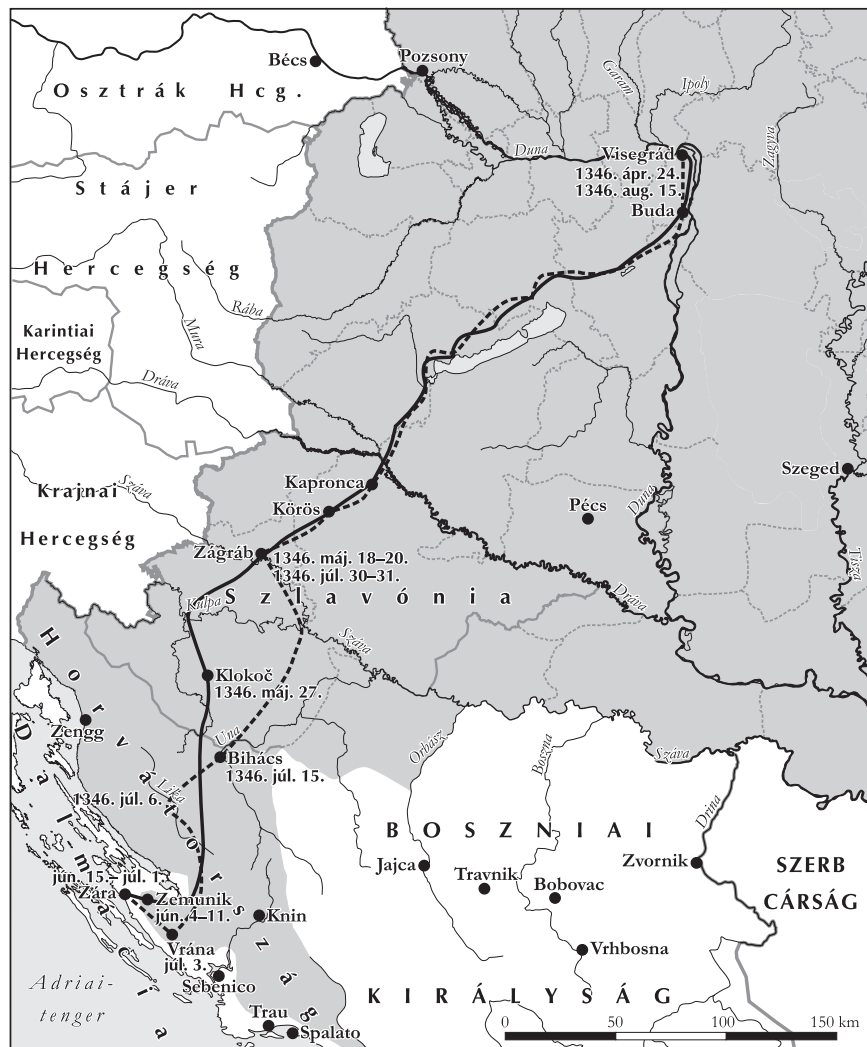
Bécs
Pozsony
Osztrák Hcg.
Garam
Ipoly
Zagyva
Duna
Visegrád
1346. ápr. 24.
1346. aug. 15.
Buda
Stájer
Hercegség
Rába
Mura
Karintiai Hercegség
Dráva
Szeged
Kapronca
Krajnai Hercegség
Száva
Körös
Pécs
Duna
Tisza
Zágráb
1346. máj. 18–20.
1346. júl. 30–31.
Dráva
Kulpa
Szlavónia
Száva
Horvátország
Klokoč
1346. máj. 27.
Zengg
Una
Bihács
1346. júl. 15.
Orbász
Boszna
Száva
Drina
Lika
1346. júl. 6.
Dalmácia
BOSZNIAI
Jajca
Travnik
Bobovac
Zvornik
SZERB CÁRSÁG
jún. 15.–júl. 1.
Zára
Zemunik
jún. 4–11.
Knin
Vrána
júl. 3.
Vrhbosna
Adriai-tenger
Sebenico
KIRÁLYSÁG
Trau
Spalato
0
50
100
150 km